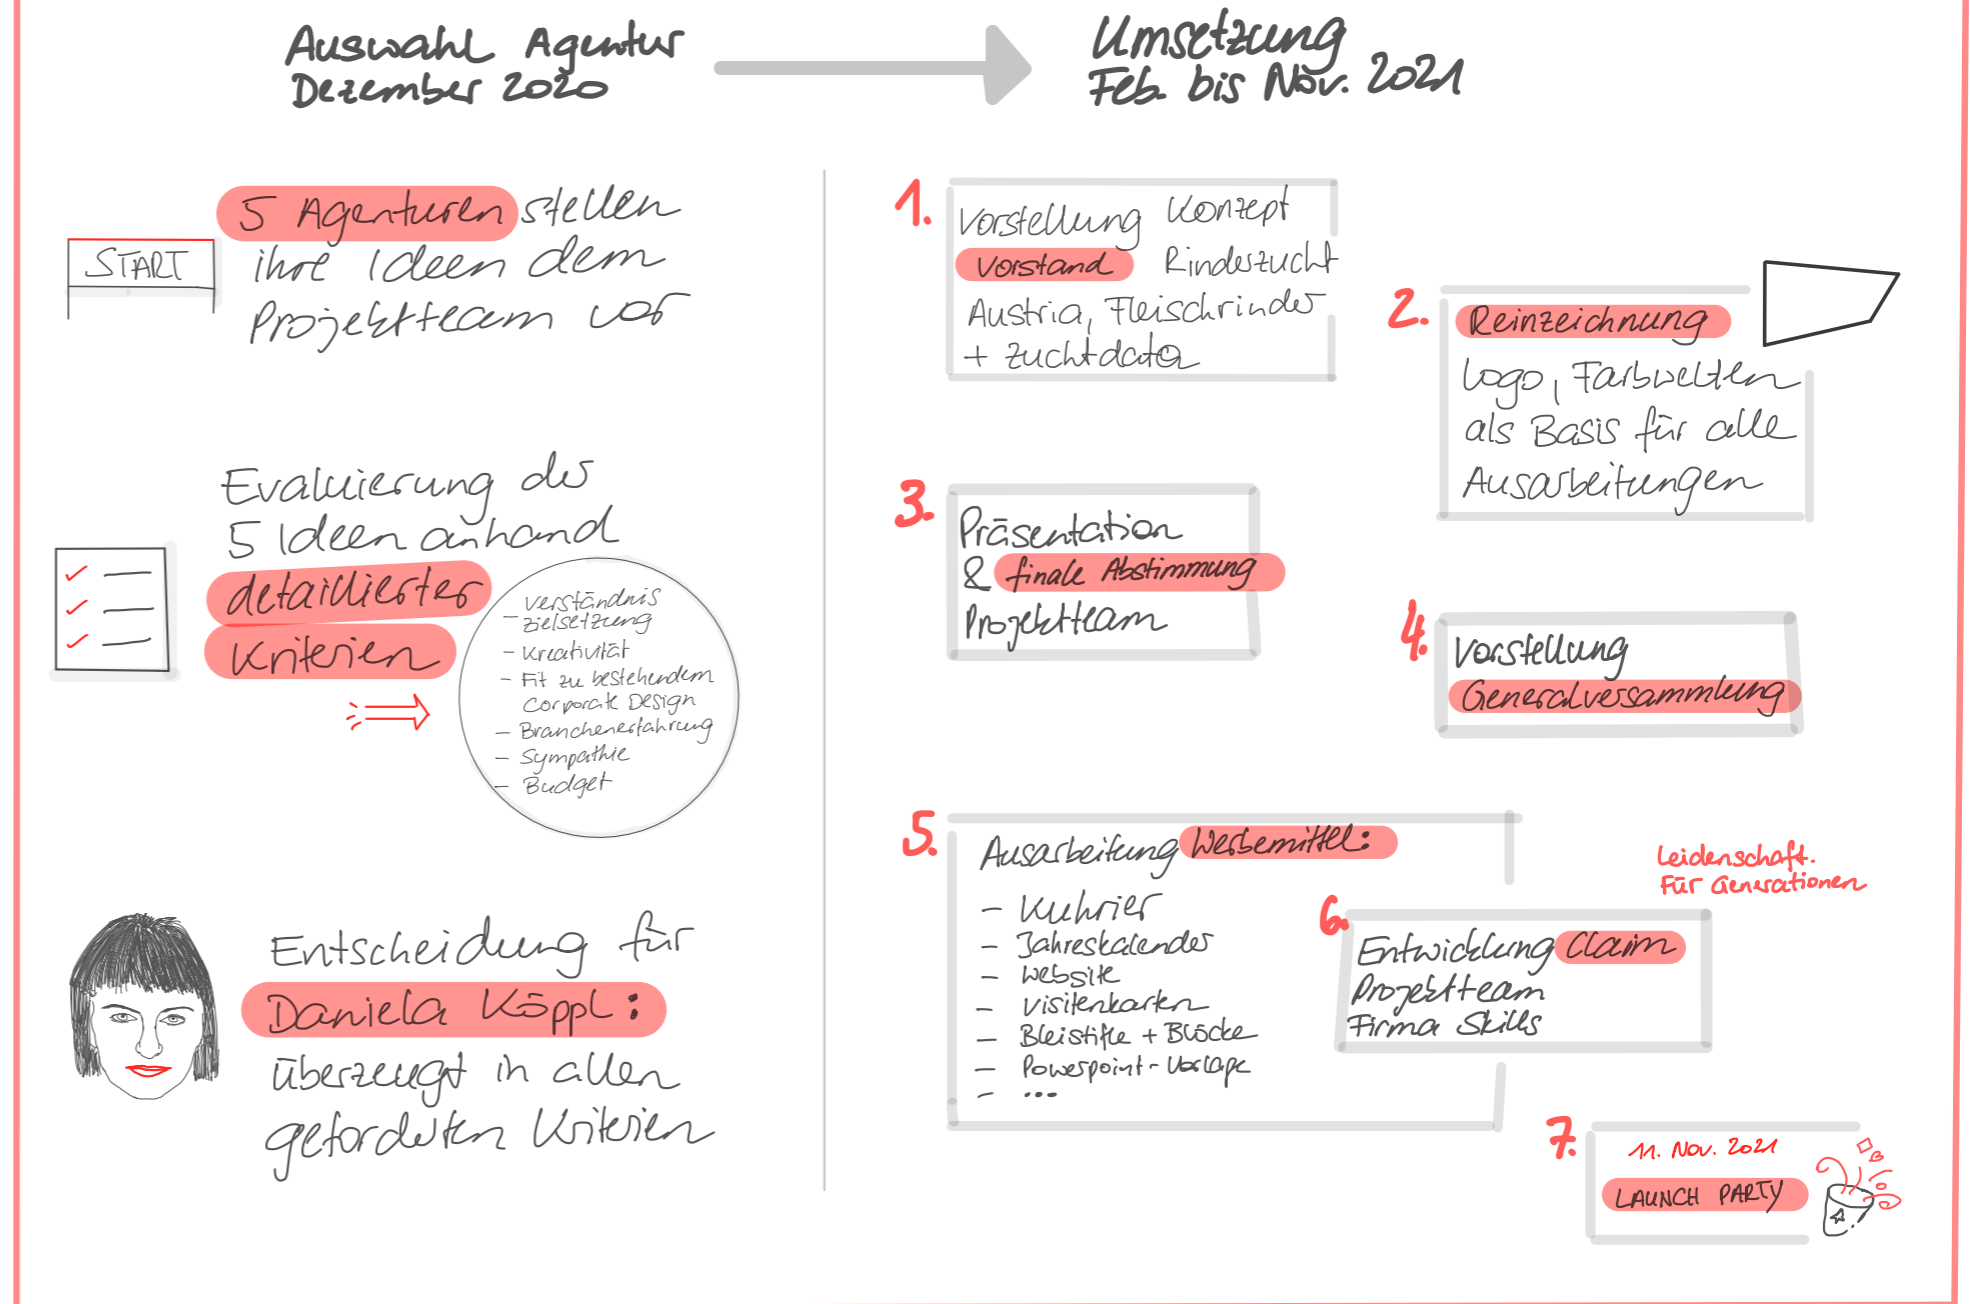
Auswahl Agentur
Dezember 2020

Umsetzung
Feb. bis Nov. 2021

START

5 Agenturen stellen ihre Ideen dem Projektteam vor

Evaluierung der 5 Ideen anhand detaillierter Kriterien

verständnis
- Zielsetzung
- Kreativität
- Fit zu bestehendem Corporate Design
- Branchenerfahrung
- Sympathie
- Budget

Entscheidung für Daniela Köppl: überzeugt in allen geforderten Kriterien

1. Vorstellung Konzept Vorstand Rinderzucht Austria, Fleischrinder + Zuchtdata

2. Reinzeichnung Logo, Farbwelten als Basis für alle Ausarbeitungen

3. Präsentation & finale Abstimmung Projektteam

4. Vorstellung Generalversammlung

5. Ausarbeitung Werbemittel:
- Kurier
- Jahreskalender
- Website
- Visitenkarten
- Bleistifte + Blöcke
- Powerpoint-Vorlage
- ...

Leidenschaft. Für Generationen

6. Entwicklung Claim Projektteam Firma Skills

7. 11. Nov. 2021
LAUNCH PARTY